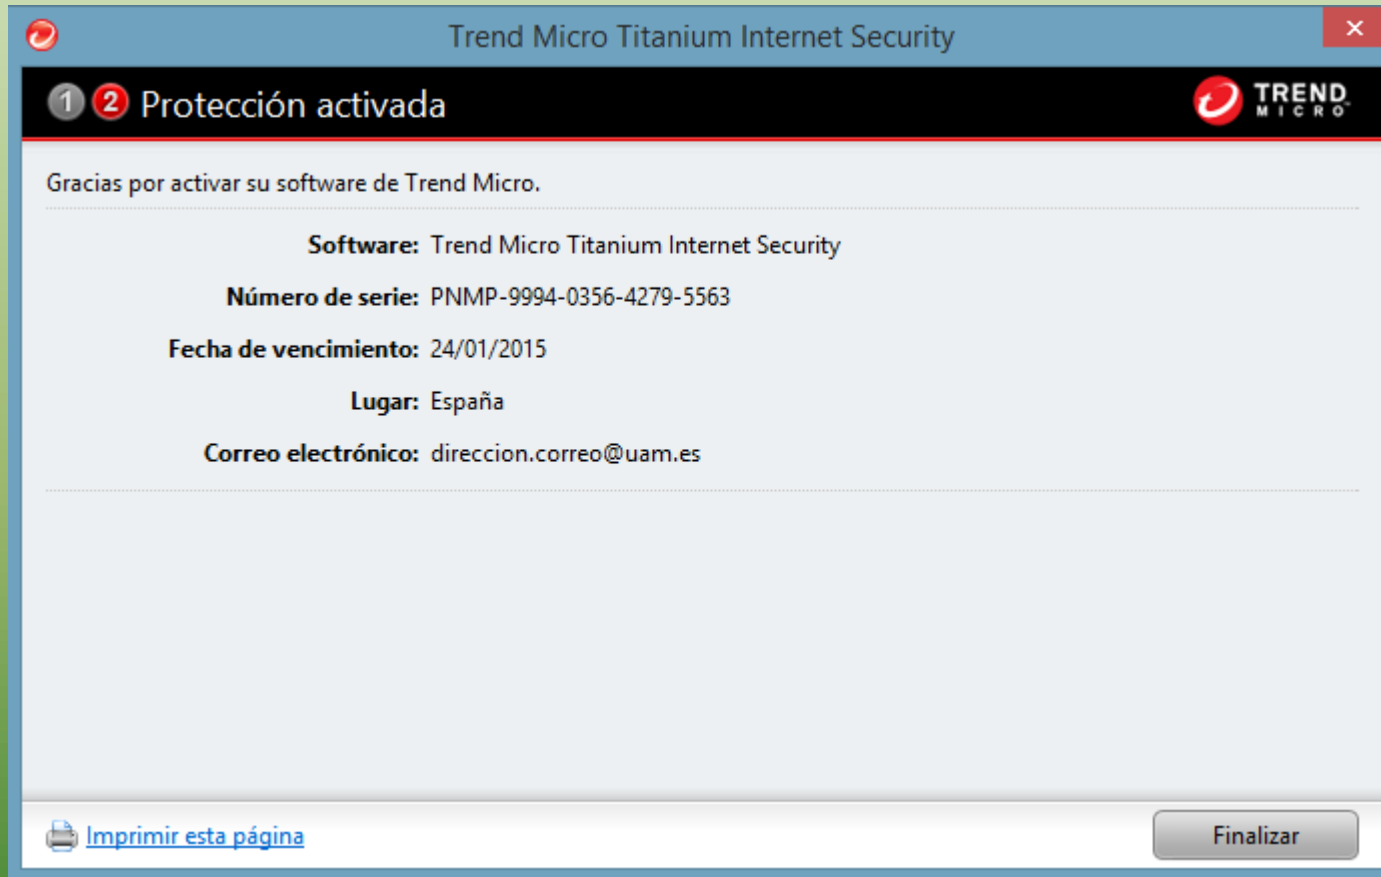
Trend Micro Titanium Internet Security

1 2 Protección activada

TREND MICRO

Gracias por activar su software de Trend Micro.

Software: Trend Micro Titanium Internet Security

Número de serie: PNMP-9994-0356-4279-5563

Fecha de vencimiento: 24/01/2015

Lugar: España

Correo electrónico: direccion.correo@uam.es

Imprimir esta página

Finalizar